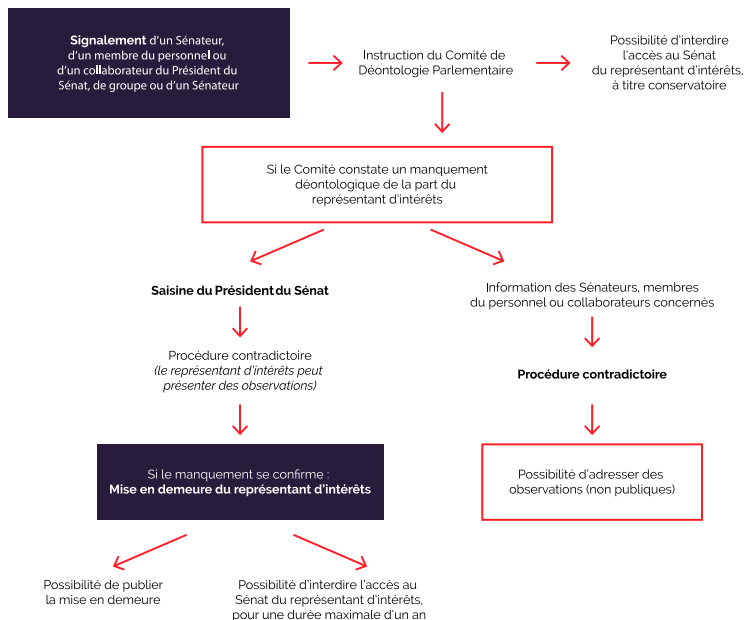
**Signalement** d'un Sénateur, d'un membre du personnel ou d'un collaborateur du Président du Sénat, de groupe ou d'un Sénateur

Instruction du Comité de Déontologie Parlementaire

Possibilité d'interdire l'accès au Sénat du représentant d'intérêts, à titre conservatoire

Si le Comité constate un manquement déontologique de la part du représentant d'intérêts

**Saisine du Président du Sénat**

Procédure contradictoire
*(le représentant d'intérêts peut présenter des observations)*

Si le manquement se confirme :
**Mise en demeure du représentant d'intérêts**

Possibilité de publier la mise en demeure

Possibilité d'interdire l'accès au Sénat du représentant d'intérêts, pour une durée maximale d'un an

Information des Sénateurs, membres du personnel ou collaborateurs concernés

**Procédure contradictoire**

Possibilité d'adresser des observations (non publiques)